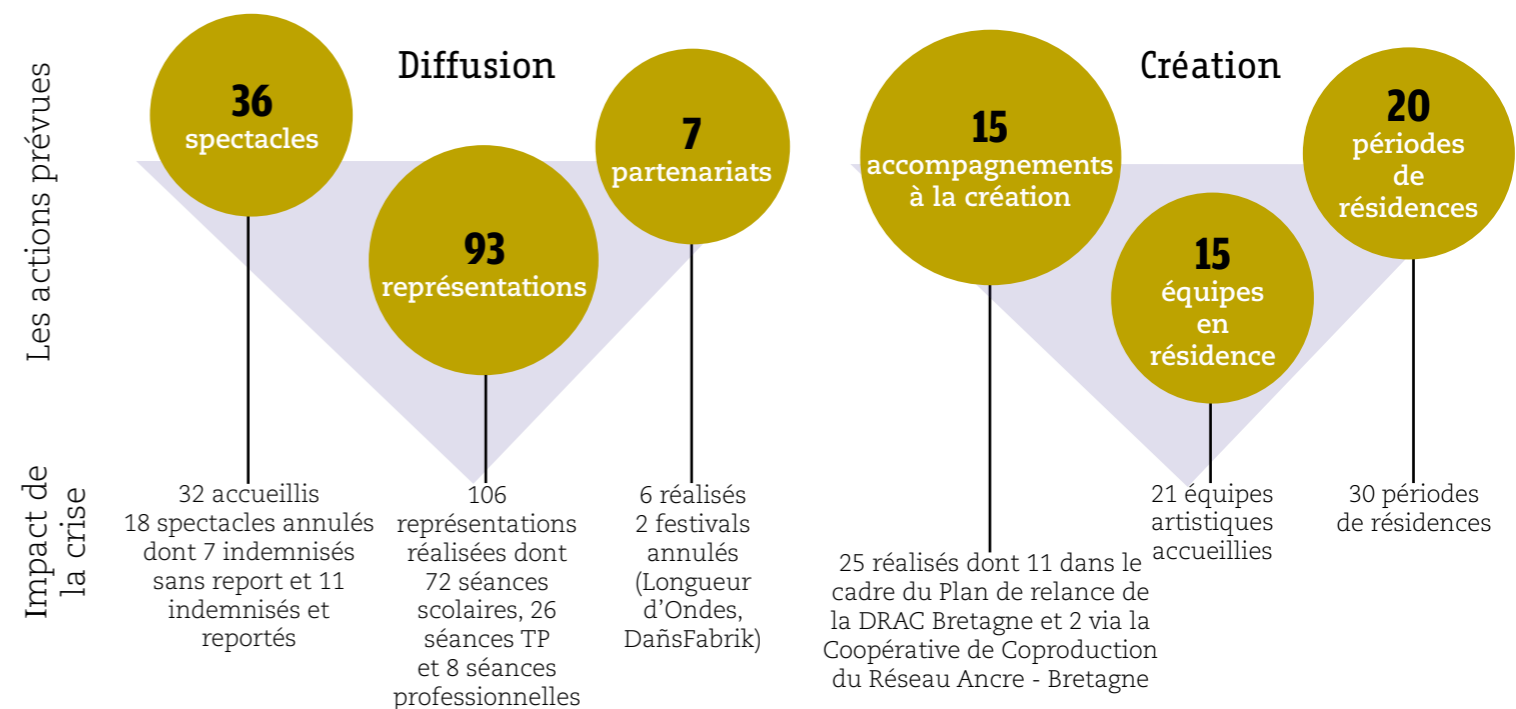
Les actions prévues

Diffusion

36
spectacles

93
représentations

7
partenariats

Création

15
accompagnements à la création

15
équipes en résidence

20
périodes de résidences

Impact de la crise

32 accueillis
18 spectacles annulés dont 7 indemnisés sans report et 11 indemnisés et reportés

106
représentations réalisées dont 72 séances scolaires, 26 séances TP et 8 séances professionnelles

6 réalisés
2 festivals annulés (Longueur d'Ondes, DañsFabrik)

25 réalisés dont 11 dans le cadre du Plan de relance de la DRAC Bretagne et 2 via la Coopérative de Coproduction du Réseau Ancre - Bretagne

21 équipes artistiques accueillies

30 périodes de résidences